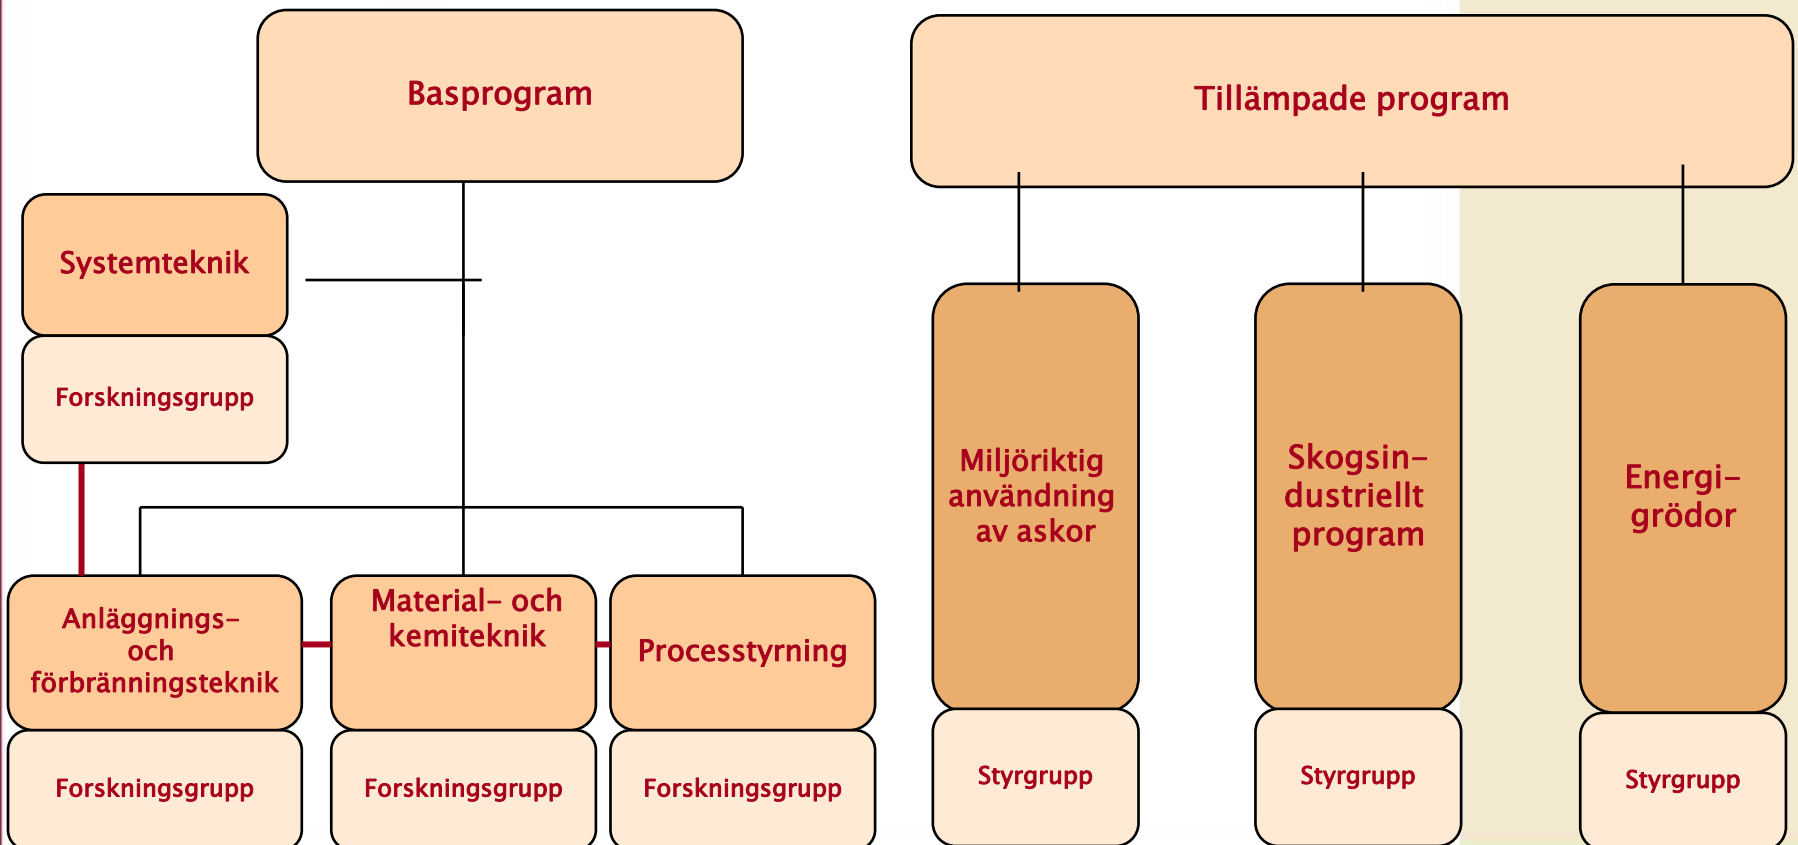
Basprogram

Tillämpade program

Systemteknik

Forskningsgrupp

Miljöriktig användning av askor

Skogsindustriellt program

Energigrödor

Anläggnings- och förbränningsteknik

Material- och kemiteknik

Processtyrning

Forskningsgrupp

Forskningsgrupp

Forskningsgrupp

Styrgrupp

Styrgrupp

Styrgrupp